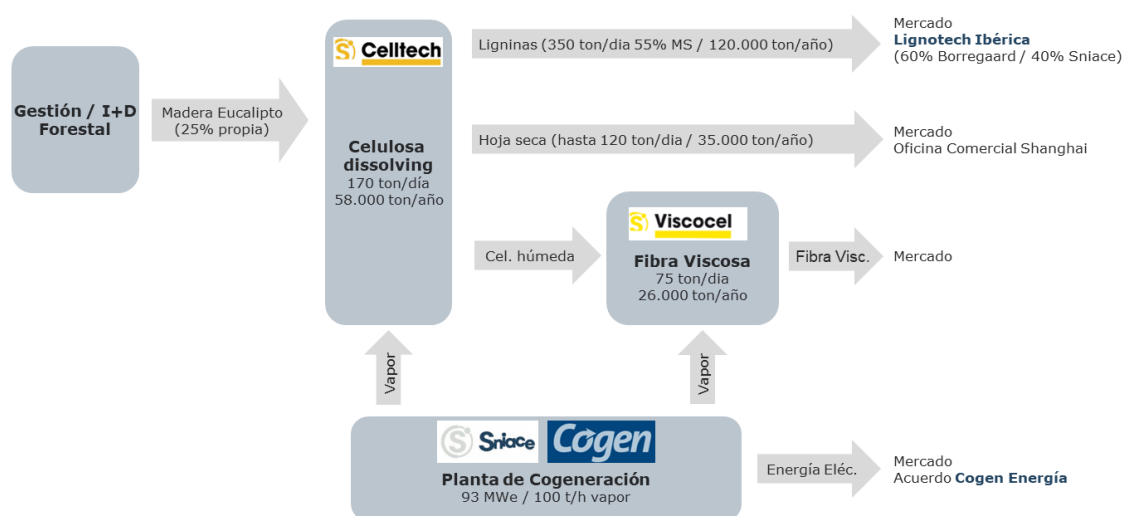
Gestión / I+D Forestal

Madera Eucalipto (25% propia)

Celltech

Celulosa dissolving
170 ton/día
58.000 ton/año

Ligninas (350 ton/dia 55% MS / 120.000 ton/año)

Mercado
Lignotech Ibérica
(60% Borregaard / 40% Sniace)

Hoja seca (hasta 120 ton/dia / 35.000 ton/año)

Mercado
Oficina Comercial Shanghai

Cel. húmeda

Viscocel

Fibra Viscosa
75 ton/dia
26.000 ton/año

Fibra Visc.

Mercado

Vapor

Vapor

Sniace Cogen

Planta de Cogeneración
93 MWe / 100 t/h vapor

Energía Eléc.

Mercado
Acuerdo Cogen Energía